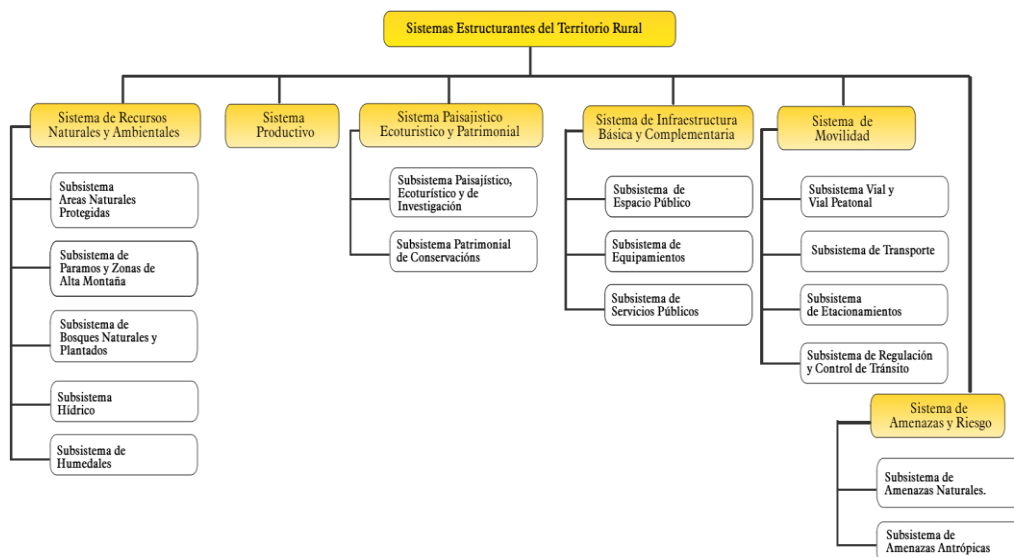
Sistemas Estructurantes del Territorio Rural

Sistema de Recursos Naturales y Ambientales

Subsistema Areas Naturales Protegidas

Subsistema de Paramos y Zonas de Alta Montaña

Subsistema de Bosques Naturales y Plantados

Subsistema Hídrico

Subsistema de Humedales

Sistema Productivo

Sistema Paisajistico Ecoturistico y Patrimonial

Subsistema Paisajístico, Ecoturístico y de Investigación

Subsistema Patrimonial de Conservacións

Sistema de Infraestructura Básica y Complementaria

Subsistema de Espacio Público

Subsistema de Equipamientos

Subsistema de Servicios Públicos

Sistema de Movilidad

Subsistema Vial y Vial Peatonal

Subsistema de Transporte

Subsistema de Etacionamientos

Subsistema de Regulación y Control de Tránsito

Sistema de Amenazas y Riesgo

Subsistema de Amenazas Naturales.

Subsistema de Amenazas Antrópicas